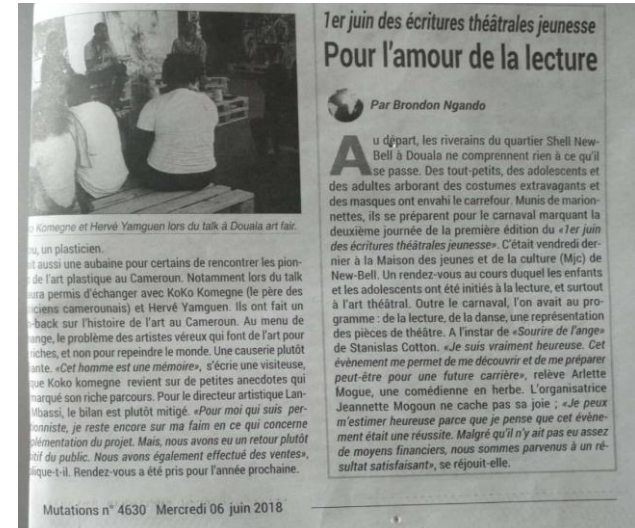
o Komegne et Hervé Yamguen lors du talk à Douala art fair.

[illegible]u, un plasticien.
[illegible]t aussi une aubaine pour certains de rencontrer les pion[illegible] de l'art plastique au Cameroun. Notamment lors du talk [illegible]ura permis d'échanger avec KoKo Komegne (le père des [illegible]ciens camerounais) et Hervé Yamguen. Ils ont fait un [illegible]-back sur l'histoire de l'art au Cameroun. Au menu de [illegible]ge, le problème des artistes véreux qui font de l'art pour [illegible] riches, et non pour repeindre le monde. Une causerie plutôt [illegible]ante. «Cet homme est une mémoire», s'écrie une visiteuse, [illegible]que Koko komegne revient sur de petites anecdotes qui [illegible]marqué son riche parcours. Pour le directeur artistique Lan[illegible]Mbassi, le bilan est plutôt mitigé. «Pour moi qui suis per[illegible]onniste, je reste encore sur ma faim en ce qui concerne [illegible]plémentation du projet. Mais, nous avons eu un retour plutôt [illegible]tif du public. Nous avons également effectué des ventes», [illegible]ique-t-il. Rendez-vous a été pris pour l'année prochaine.

1er juin des écritures théâtrales jeunesse
Pour l'amour de la lecture

Par Brondon Ngando

Au départ, les riverains du quartier Shell New-Bell à Douala ne comprennent rien à ce qu'il se passe. Des tout-petits, des adolescents et des adultes arborant des costumes extravagants et des masques ont envahi le carrefour. Munis de marionnettes, ils se préparent pour le carnaval marquant la deuxième journée de la première édition du «1er juin des écritures théâtrales jeunesse». C'était vendredi dernier à la Maison des jeunes et de la culture (Mjc) de New-Bell. Un rendez-vous au cours duquel les enfants et les adolescents ont été initiés à la lecture, et surtout à l'art théâtral. Outre le carnaval, l'on avait au programme : de la lecture, de la danse, une représentation des pièces de théâtre. A l'instar de «Sourire de l'ange» de Stanislas Cotton. «Je suis vraiment heureuse. Cet évènement me permet de me découvrir et de me préparer peut-être pour une future carrière», relève Arlette Mogue, une comédienne en herbe. L'organisatrice Jeannette Mogoun ne cache pas sa joie ; «Je peux m'estimer heureuse parce que je pense que cet évènement était une réussite. Malgré qu'il n'y ait pas eu assez de moyens financiers, nous sommes parvenus à un résultat satisfaisant», se réjouit-elle.

Mutations n° 4630 Mercredi 06 juin 2018